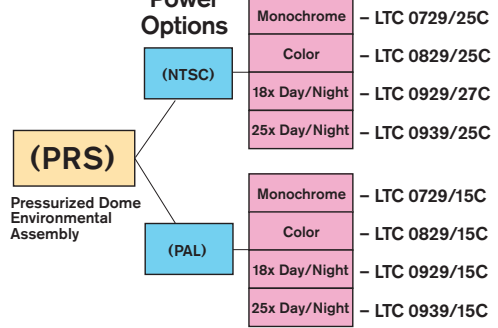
Power Options

(PRS)

Pressurized Dome Environmental Assembly

(NTSC)

Monochrome – LTC 0729/25C

Color – LTC 0829/25C

18x Day/Night – LTC 0929/27C

25x Day/Night – LTC 0939/25C

(PAL)

Monochrome – LTC 0729/15C

Color – LTC 0829/15C

18x Day/Night – LTC 0929/15C

25x Day/Night – LTC 0939/15C